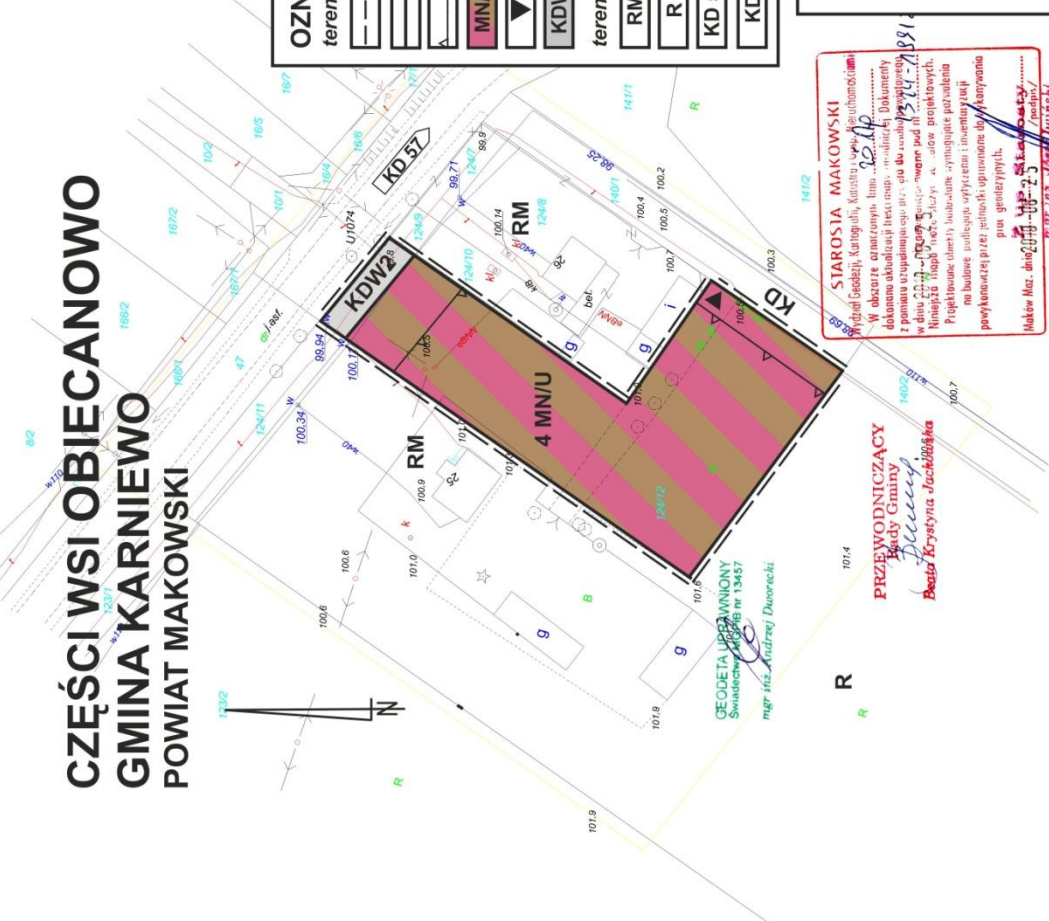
CZĘŚCI WSI OBIECANOWO
GMINA KARNIEWO
POWIAT MAKOWSKI

OZN
teren
MN
KDW
teren
RM
R
KD
KD

KD 57
KDW2
4 MN/U
RM
RM
KD
R
R
R
B
g
g
g
g
i

124/11
124/10
124/9
124/8
124/7
124/12
124/2
123/1
123/2
124/1
140/1
140/2
141/1
141/2
166/1
166/2
167/1
167/2
16/1
16/3
16/4
16/5
16/6
16/7
10/1
10/2
47
8/2
U1074
99,94
99,71
99,9
100,1
100,34
100,14
100,4
100,5
100,7
100,2
100,3
100,69
100,9
101,0
100,6
101,4
101,6
101,9
100,7
dr./asf.
bet.

STAROSTA MAKOWSKI
Wydział Geodezji, Kartografii, Katastru i Gosp. Nieruchomościami
W obszarze oznaczonym linią ...... dokonano aktualizacji treści mapy zasadniczej. Dokumenty z pomiaru uzupełniającego przyjęto do rozdziału zasobowego w dniu 2010-06-25 i wpisano pod nr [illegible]
Niniejsza mapa może służyć do celów projektowych.
Projektowane obiekty budowlane wymagające pozwolenia na budowę podlegają wytyczeniu i inwentaryzacji powykonawczej przez jednostki uprawnione do wykonywania prac geodezyjnych.
Maków Maz. dnia 2010-06-25 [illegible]

PRZEWODNICZĄCY
Rady Gminy
Beata Krystyna Jackowska

GEODETA UPRAWNIONY
Świadectwo nr 13457
mgr inż. Andrzej Dworecki

N